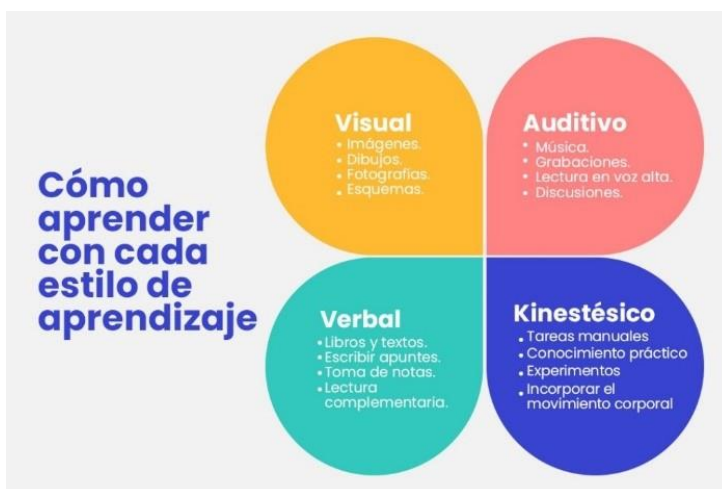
Cómo aprender con cada estilo de aprendizaje

Visual
• Imágenes.
• Dibujos.
• Fotografías.
• Esquemas.

Auditivo
• Música.
• Grabaciones.
• Lectura en voz alta.
• Discusiones.

Verbal
• Libros y textos.
• Escribir apuntes.
• Toma de notas.
• Lectura complementaria.

Kinestésico
• Tareas manuales
• Conocimiento práctico
• Experimentos
• Incorporar el movimiento corporal